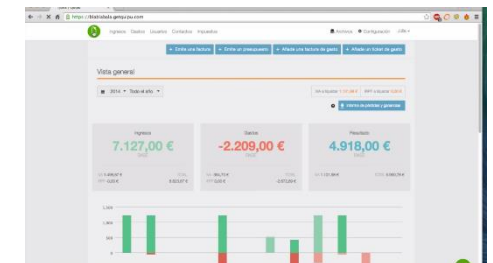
https://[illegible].getquipu.com

Ingresos Gastos Usuarios Contactos Impuestos

Archivos Configuración

+ Emitir una factura
+ Emitir un presupuesto
+ Añadir una factura de gasto
+ Añadir un ticket de gasto

Vista general

2014 Todo el año

Informe de pérdidas y ganancias

Ingresos
7.127,00 €

Gastos
-2.209,00 €

Resultado
4.918,00 €

1.000
500